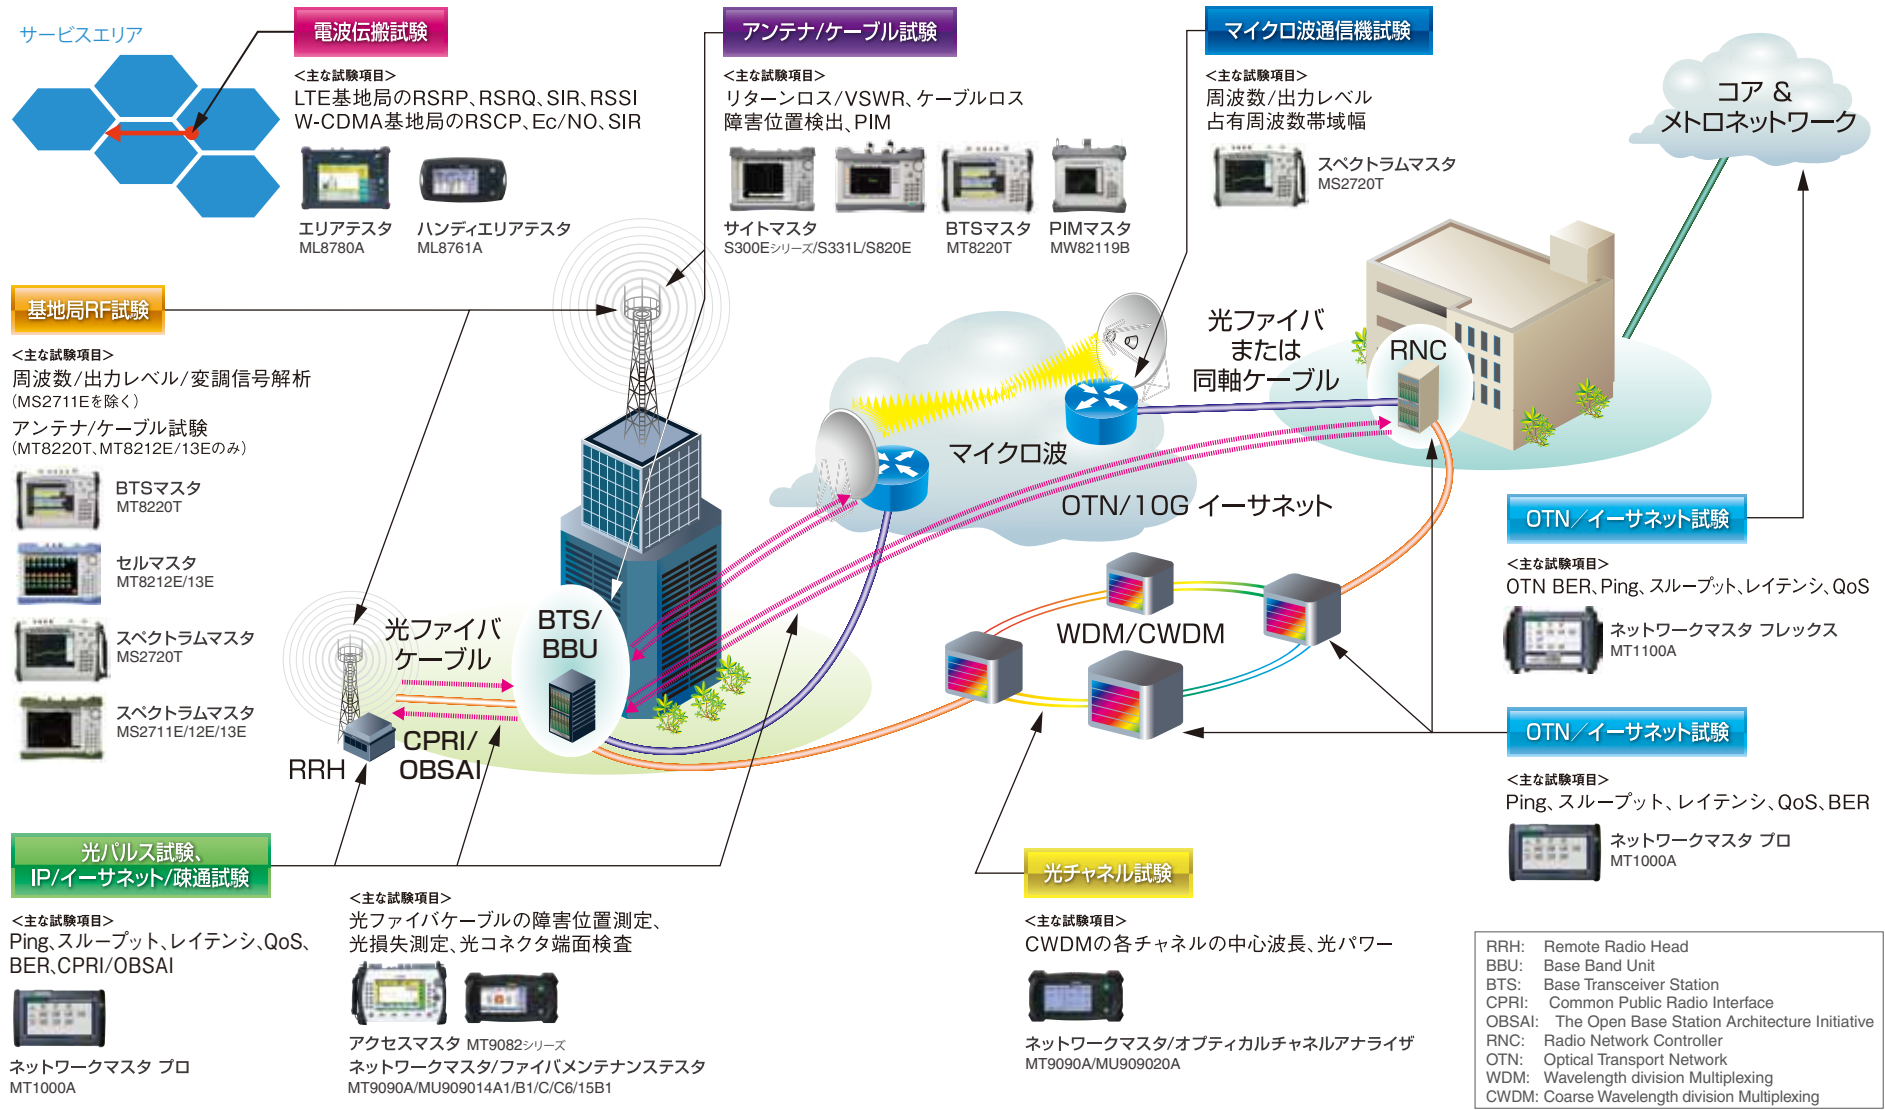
サービスエリア

電波伝搬試験
<主な試験項目>
LTE基地局のRSRP、RSRQ、SIR、RSSI
W-CDMA基地局のRSCP、Ec/NO、SIR
エリアテスタ
ML8780A
ハンディエリアテスタ
ML8761A

アンテナ/ケーブル試験
<主な試験項目>
リターンロス/VSWR、ケーブルロス
障害位置検出、PIM
サイトマスタ
S300Eシリーズ/S331L/S820E
BTSマスタ
MT8220T
PIMマスタ
MW82119B

マイクロ波通信機試験
<主な試験項目>
周波数/出力レベル
占有周波数帯域幅
スペクトラムマスタ
MS2720T

コア & メトロネットワーク

基地局RF試験
<主な試験項目>
周波数/出力レベル/変調信号解析
(MS2711Eを除く)
アンテナ/ケーブル試験
(MT8220T、MT8212E/13Eのみ)
BTSマスタ
MT8220T
セルマスタ
MT8212E/13E
スペクトラムマスタ
MS2720T
スペクトラムマスタ
MS2711E/12E/13E

光ファイバ または 同軸ケーブル
RNC
マイクロ波
OTN/10G イーサネット
BTS/ BBU
光ファイバ ケーブル
RRH
CPRI/ OBSAI
WDM/CWDM

OTN/イーサネット試験
<主な試験項目>
OTN BER、Ping、スループット、レイテンシ、QoS
ネットワークマスタ フレックス
MT1100A

OTN/イーサネット試験
<主な試験項目>
Ping、スループット、レイテンシ、QoS、BER
ネットワークマスタ プロ
MT1000A

光パルス試験、
IP/イーサネット/疎通試験
<主な試験項目>
Ping、スループット、レイテンシ、QoS、BER、CPRI/OBSAI
ネットワークマスタ プロ
MT1000A

<主な試験項目>
光ファイバケーブルの障害位置測定、光損失測定、光コネクタ端面検査
アクセスマスタ MT9082シリーズ
ネットワークマスタ/ファイバメンテナンステスタ
MT9090A/MU909014A1/B1/C/C6/15B1

光チャネル試験
<主な試験項目>
CWDMの各チャネルの中心波長、光パワー
ネットワークマスタ/オプティカルチャネルアナライザ
MT9090A/MU909020A

RRH: Remote Radio Head
BBU: Base Band Unit
BTS: Base Transceiver Station
CPRI: Common Public Radio Interface
OBSAI: The Open Base Station Architecture Initiative
RNC: Radio Network Controller
OTN: Optical Transport Network
WDM: Wavelength division Multiplexing
CWDM: Coarse Wavelength division Multiplexing